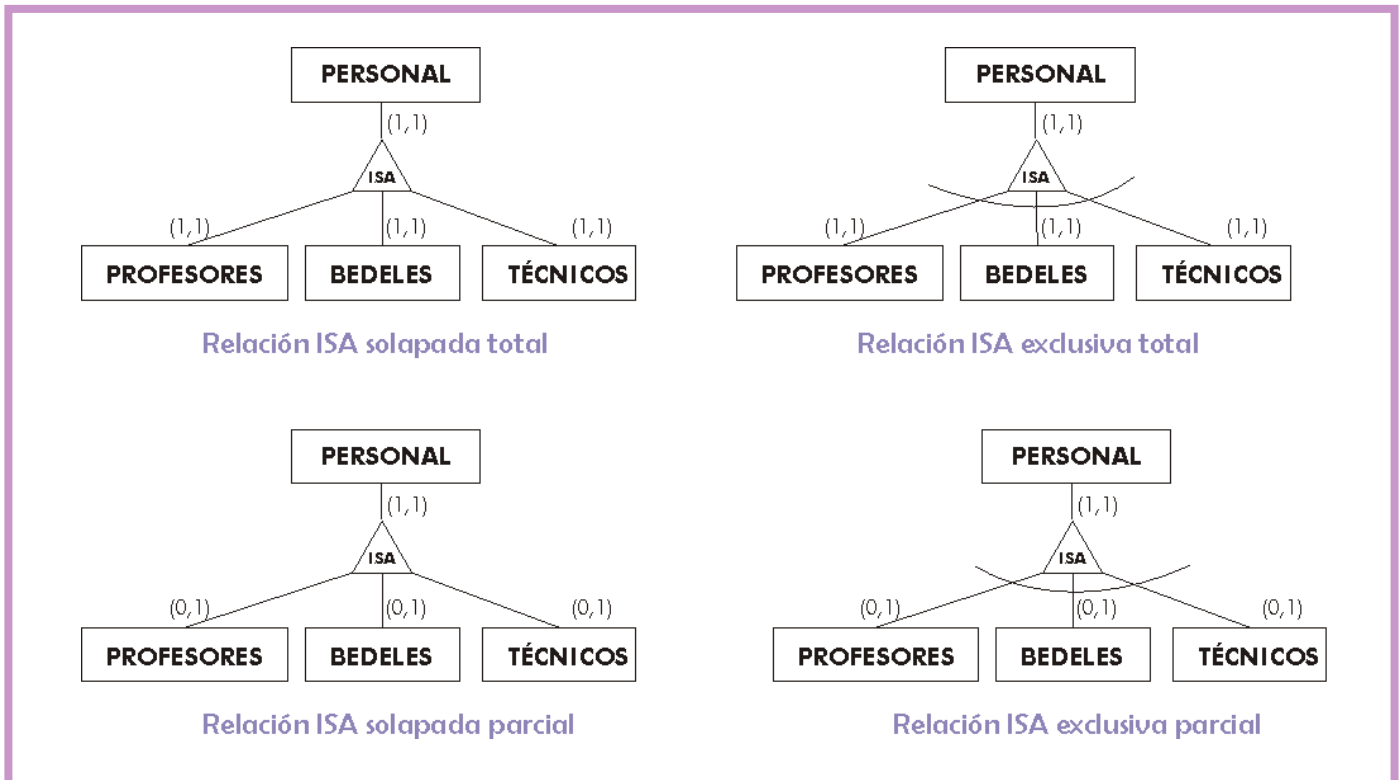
PERSONAL

(1,1)

ISA

(1,1) (1,1) (1,1)

PROFESORES BEDELES TÉCNICOS

Relación ISA solapada total

PERSONAL

(1,1)

ISA

(1,1) (1,1) (1,1)

PROFESORES BEDELES TÉCNICOS

Relación ISA exclusiva total

PERSONAL

(1,1)

ISA

(0,1) (0,1) (0,1)

PROFESORES BEDELES TÉCNICOS

Relación ISA solapada parcial

PERSONAL

(1,1)

ISA

(0,1) (0,1) (0,1)

PROFESORES BEDELES TÉCNICOS

Relación ISA exclusiva parcial